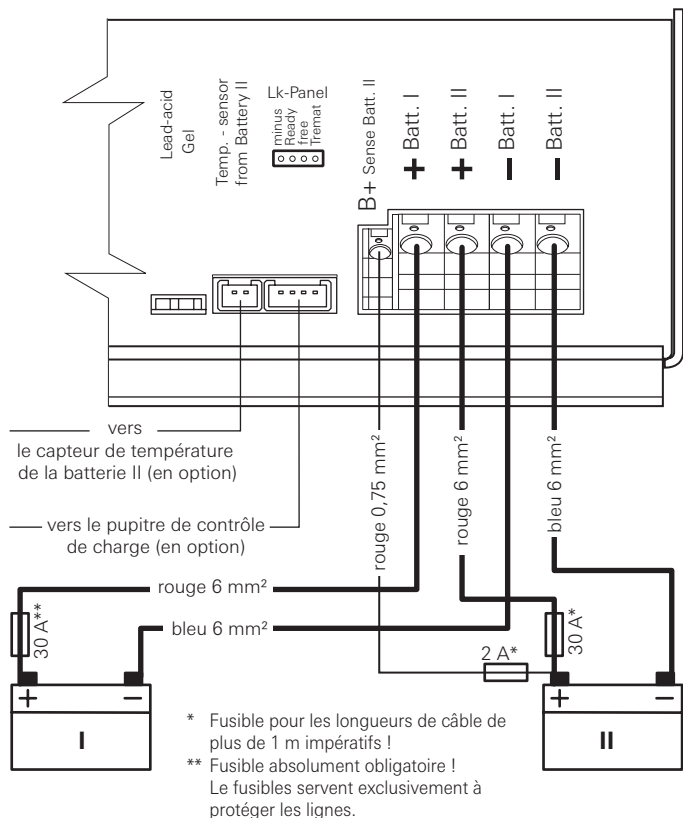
Lead-acid
Gel

Temp. - sensor
from Battery II

Lk-Panel
minus
Ready
free
Tremat

B+ Sense Batt. II

+ Batt. I

+ Batt. II

− Batt. I

− Batt. II

vers
le capteur de température
de la batterie II (en option)

vers le pupitre de contrôle
de charge (en option)

rouge 0,75 mm²

rouge 6 mm²

bleu 6 mm²

rouge 6 mm²

bleu 6 mm²

30 A**

30 A*

2 A*

+ −
I

+ −
II

* Fusible pour les longueurs de câble de plus de 1 m impératifs !

** Fusible absolument obligatoire ! Le fusibles servent exclusivement à protéger les lignes.